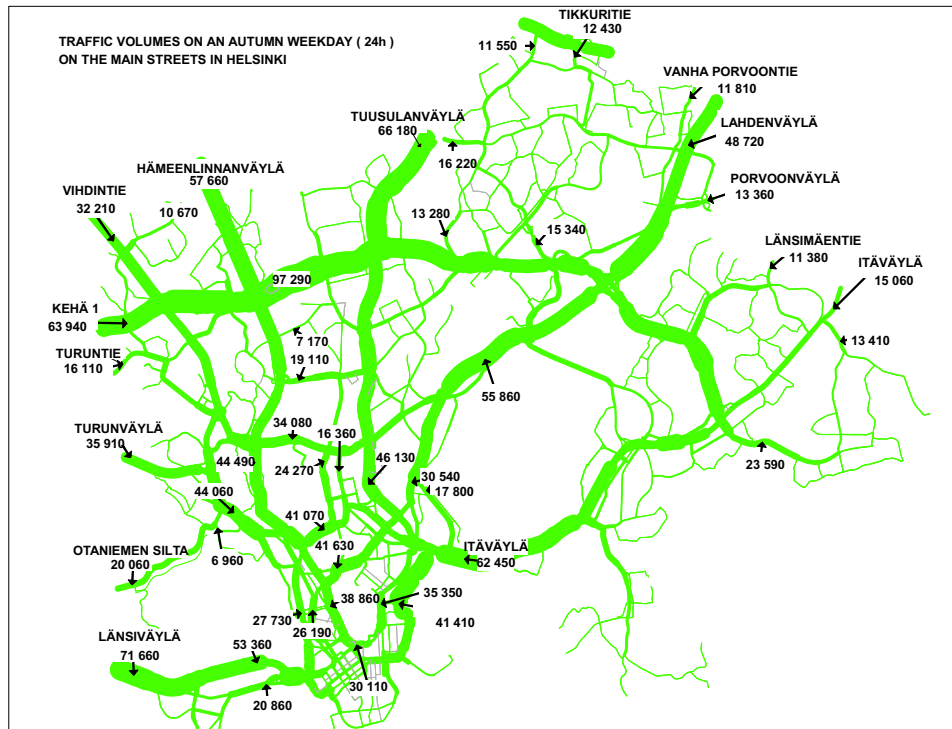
TRAFFIC VOLUMES ON AN AUTUMN WEEKDAY ( 24h )
ON THE MAIN STREETS IN HELSINKI

TIKKURITIE
12 430
11 550
VANHA PORVOONTIE
11 810
LAHDENVÄYLÄ
48 720
PORVOONVÄYLÄ
13 360
TUUSULANVÄYLÄ
66 180
16 220
HÄMEENLINNANVÄYLÄ
57 660
VIHDINTIE
32 210
10 670
13 280
15 340
LÄNSIMÄENTIE
11 380
ITÄVÄYLÄ
15 060
97 290
KEHÄ 1
63 940
13 410
7 170
TURUNTIE
16 110
19 110
55 860
TURUNVÄYLÄ
35 910
34 080
16 360
44 490
24 270
46 130
23 590
30 540
17 800
44 060
41 070
41 630
ITÄVÄYLÄ
62 450
OTANIEMEN SILTA
20 060
6 960
35 350
38 860
27 730
26 190
41 410
LÄNSIVÄYLÄ
71 660
53 360
30 110
20 860